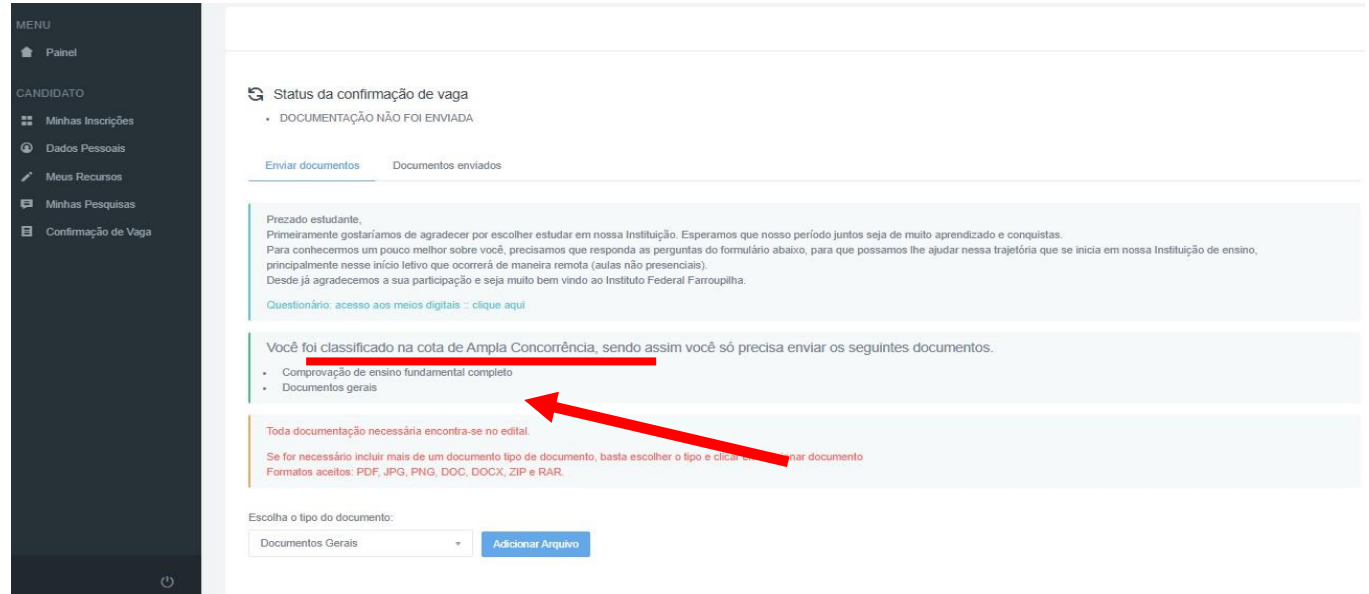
MENU

Painel

CANDIDATO

Minhas Inscrições

Dados Pessoais

Meus Recursos

Minhas Pesquisas

Confirmação de Vaga

Status da confirmação de vaga

• DOCUMENTAÇÃO NÃO FOI ENVIADA

Enviar documentos | Documentos enviados

Prezado estudante,
Primeiramente gostaríamos de agradecer por escolher estudar em nossa Instituição. Esperamos que nosso período juntos seja de muito aprendizado e conquistas.
Para conhecermos um pouco melhor sobre você, precisamos que responda as perguntas do formulário abaixo, para que possamos lhe ajudar nessa trajetória que se inicia em nossa Instituição de ensino, principalmente nesse início letivo que ocorrerá de maneira remota (aulas não presenciais).
Desde já agradecemos a sua participação e seja muito bem vindo ao Instituto Federal Farroupilha.

Questionário: acesso aos meios digitais :: clique aqui

Você foi classificado na cota de Ampla Concorrência, sendo assim você só precisa enviar os seguintes documentos.

• Comprovação de ensino fundamental completo
• Documentos gerais

Toda documentação necessária encontra-se no edital.

Se for necessário incluir mais de um documento tipo de documento, basta escolher o tipo e clicar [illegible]nar documento
Formatos aceitos: PDF, JPG, PNG, DOC, DOCX, ZIP e RAR.

Escolha o tipo do documento:

Documentos Gerais

Adicionar Arquivo